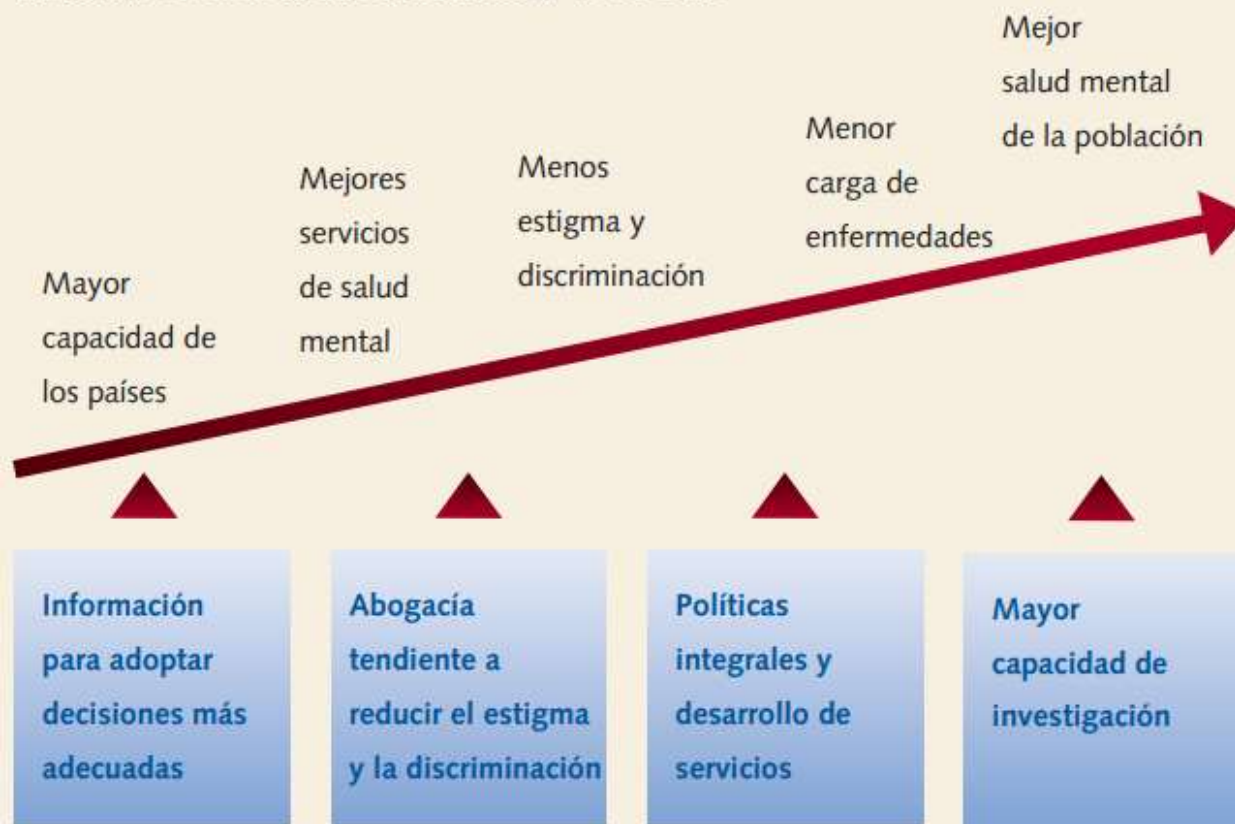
Mayor capacidad de los países

Mejores servicios de salud mental

Menos estigma y discriminación

Menor carga de enfermedades

Mejor salud mental de la población

Información para adoptar decisiones más adecuadas

Abogacía tendiente a reducir el estigma y la discriminación

Políticas integrales y desarrollo de servicios

Mayor capacidad de investigación